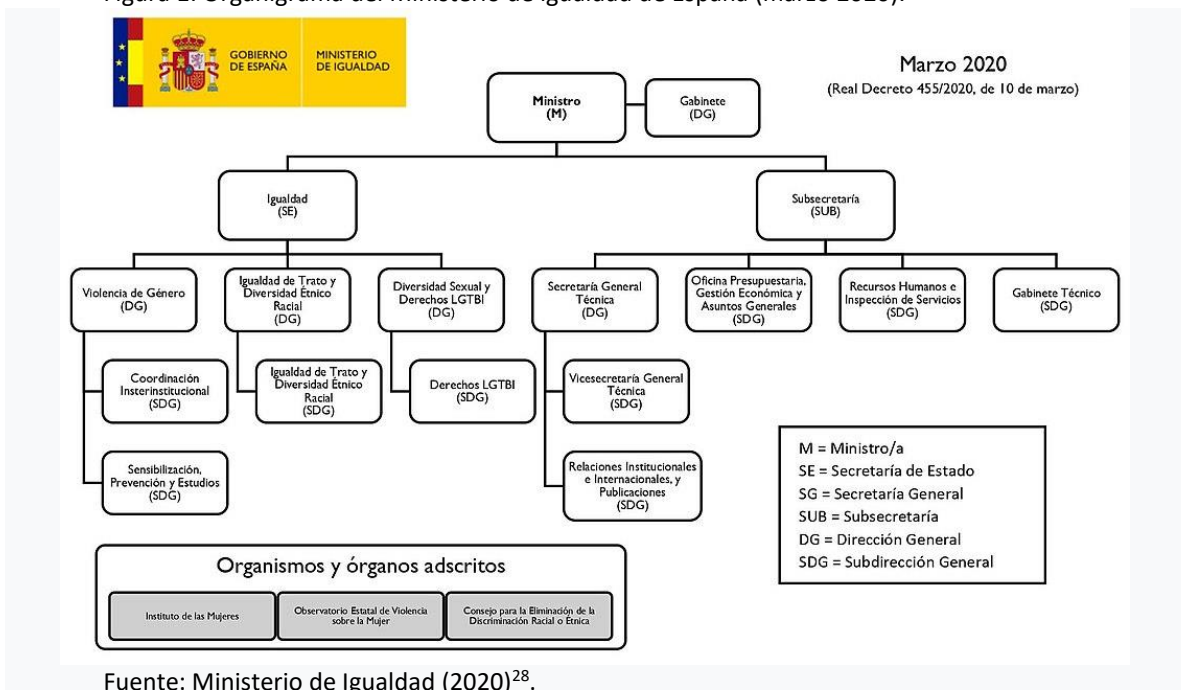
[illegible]

GOBIERNO DE ESPAÑA

MINISTERIO DE IGUALDAD

Marzo 2020

(Real Decreto 455/2020, de 10 de marzo)

Ministro (M)

Gabinete (DG)

Igualdad (SE)

Subsecretaría (SUB)

Violencia de Género (DG)

Igualdad de Trato y Diversidad Étnico Racial (DG)

Diversidad Sexual y Derechos LGTBI (DG)

Secretaría General Técnica (DG)

Oficina Presupuestaria, Gestión Económica y Asuntos Generales (SDG)

Recursos Humanos e Inspección de Servicios (SDG)

Gabinete Técnico (SDG)

Coordinación Insterinstitucional (SDG)

Igualdad de Trato y Diversidad Étnico Racial (SDG)

Derechos LGTBI (SDG)

Vicesecretaría General Técnica (SDG)

Sensibilización, Prevención y Estudios (SDG)

Relaciones Institucionales e Internacionales, y Publicaciones (SDG)

M = Ministro/a
SE = Secretaría de Estado
SG = Secretaría General
SUB = Subsecretaría
DG = Dirección General
SDG = Subdirección General

Organismos y órganos adscritos

Instituto de las Mujeres

Observatorio Estatal de Violencia sobre la Mujer

Consejo para la Eliminación de la Discriminación Racial o Étnica

Fuente: Ministerio de Igualdad (2020)$^{28}$.